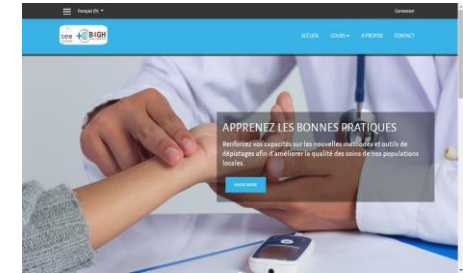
Français (fr)

Connexion

see B4GH

ACCUEIL COURS A PROPOS CONTACT

APPRENEZ LES BONNES PRATIQUES

Renforcez vos capacités sur les nouvelles méthodes et outils de dépistages afin d'améliorer la qualité des soins de nos populations locales.

KNOW MORE